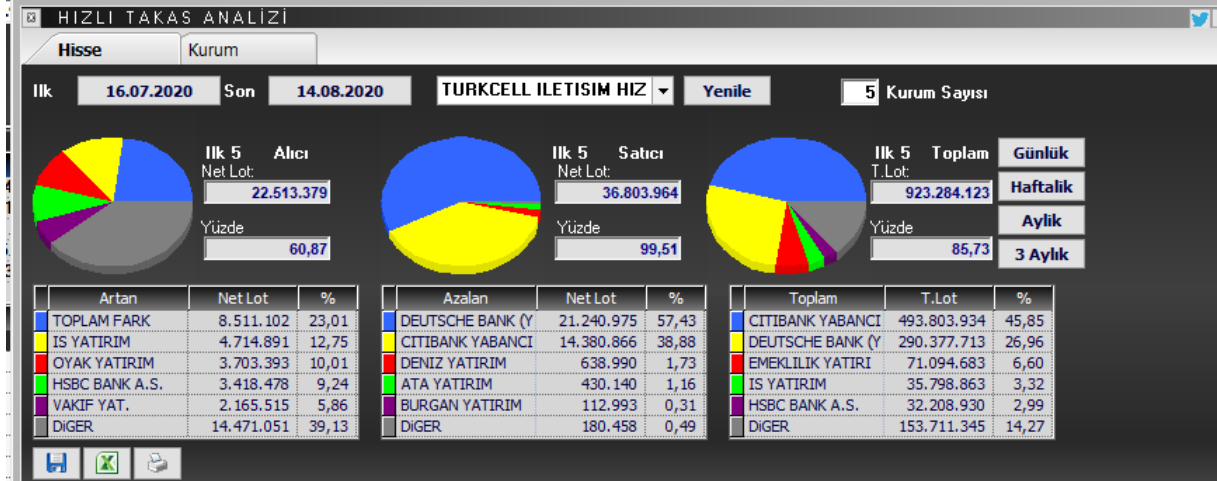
HIZLI TAKAS ANALİZİ

Hisse | Kurum

Ilk 16.07.2020 Son 14.08.2020 TURKCELL ILETISIM HIZ Yenile 5 Kurum Sayısı

Ilk 5 Alıcı
Net Lot:
22.513.379
Yüzde
60,87

Ilk 5 Satıcı
Net Lot:
36.803.964
Yüzde
99,51

Ilk 5 Toplam
T.Lot:
923.284.123
Yüzde
85,73

Günlük
Haftalik
Aylik
3 Aylık

| Artan | Net Lot | % |
|---|---|---|
| TOPLAM FARK | 8.511.102 | 23,01 |
| IS YATIRIM | 4.714.891 | 12,75 |
| OYAK YATIRIM | 3.703.393 | 10,01 |
| HSBC BANK A.S. | 3.418.478 | 9,24 |
| VAKIF YAT. | 2.165.515 | 5,86 |
| DiGER | 14.471.051 | 39,13 |

| Azalan | Net Lot | % |
|---|---|---|
| DEUTSCHE BANK (Y | 21.240.975 | 57,43 |
| CITIBANK YABANCI | 14.380.866 | 38,88 |
| DENIZ YATIRIM | 638.990 | 1,73 |
| ATA YATIRIM | 430.140 | 1,16 |
| BURGAN YATIRIM | 112.993 | 0,31 |
| DiGER | 180.458 | 0,49 |

| Toplam | T.Lot | % |
|---|---|---|
| CITIBANK YABANCI | 493.803.934 | 45,85 |
| DEUTSCHE BANK (Y | 290.377.713 | 26,96 |
| EMEKLILIK YATIRI | 71.094.683 | 6,60 |
| IS YATIRIM | 35.798.863 | 3,32 |
| HSBC BANK A.S. | 32.208.930 | 2,99 |
| DiGER | 153.711.345 | 14,27 |